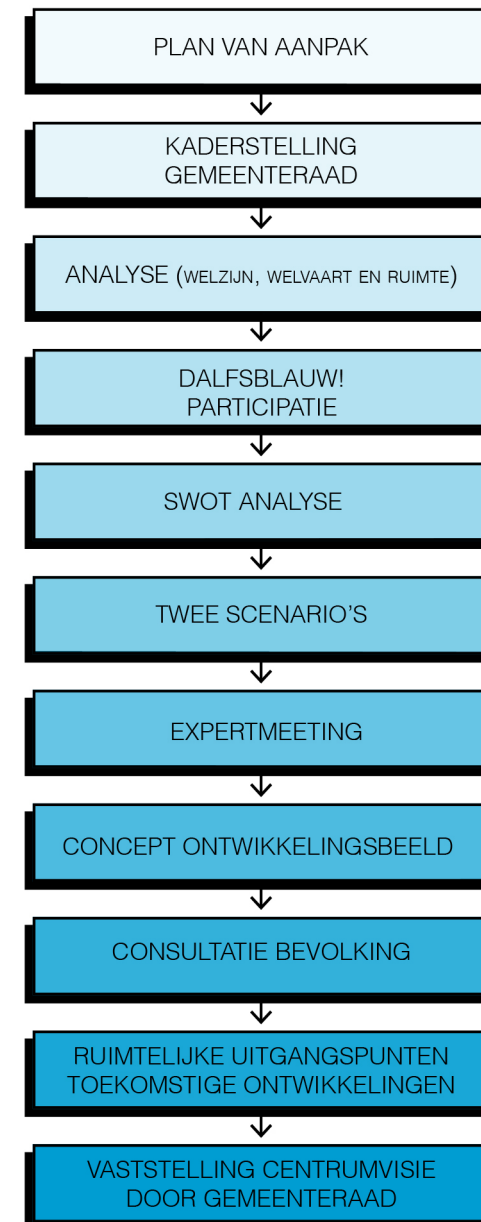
PLAN VAN AANPAK

KADERSTELLING GEMEENTERAAD

ANALYSE (WELZIJN, WELVAART EN RUIMTE)

DALFSBLAUW! PARTICIPATIE

SWOT ANALYSE

TWEE SCENARIO'S

EXPERTMEETING

CONCEPT ONTWIKKELINGSBEELD

CONSULTATIE BEVOLKING

RUIMTELIJKE UITGANGSPUNTEN TOEKOMSTIGE ONTWIKKELINGEN

VASTSTELLING CENTRUMVISIE DOOR GEMEENTERAAD